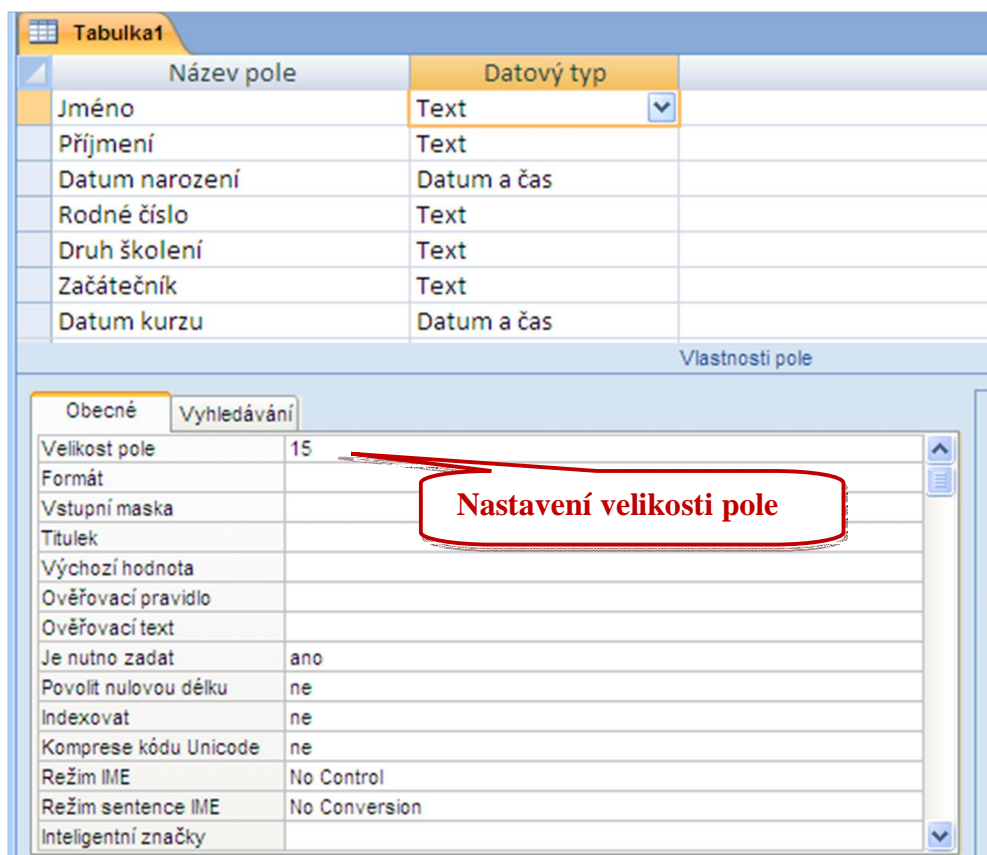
Tabulka1

| Název pole | Datový typ |
|---|---|
| Jméno | Text |
| Příjmení | Text |
| Datum narození | Datum a čas |
| Rodné číslo | Text |
| Druh školení | Text |
| Začátečník | Text |
| Datum kurzu | Datum a čas |

Vlastnosti pole

Obecné | Vyhledávání

| | |
|---|---|
| Velikost pole | 15 |
| Formát | |
| Vstupní maska | |
| Titulek | |
| Výchozí hodnota | |
| Ověřovací pravidlo | |
| Ověřovací text | |
| Je nutno zadat | ano |
| Povolit nulovou délku | ne |
| Indexovat | ne |
| Komprese kódu Unicode | ne |
| Režim IME | No Control |
| Režim sentence IME | No Conversion |
| Inteligentní značky | |

Nastavení velikosti pole